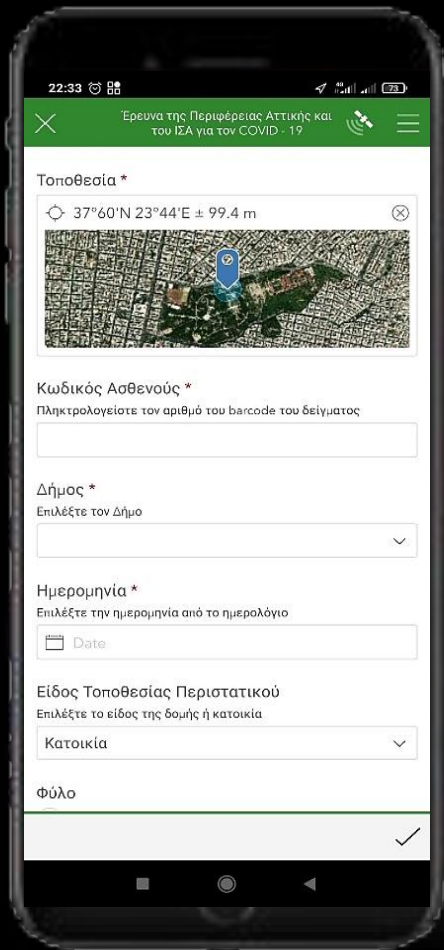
22:33

Έρευνα της Περιφέρειας Αττικής και του ΙΣΑ για τον COVID - 19

Τοποθεσία *

37°60'N 23°44'E ± 99.4 m

Κωδικός Ασθενούς *
Πληκτρολογείστε τον αριθμό του barcode του δείγματος

Δήμος *
Επιλέξτε τον Δήμο

Ημερομηνία *
Επιλέξτε την ημερομηνία από το ημερολόγιο

Date

Είδος Τοποθεσίας Περιστατικού
Επιλέξτε το είδος της δομής ή κατοικία

Κατοικία

Φύλο